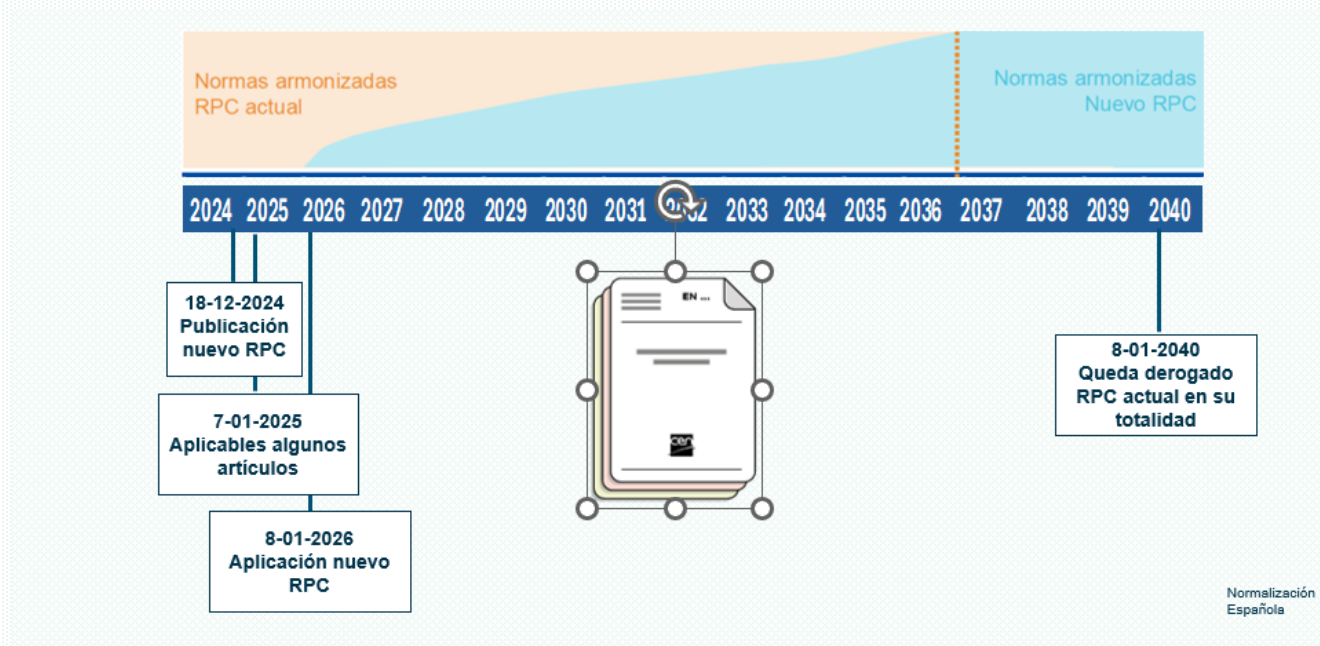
Normas armonizadas
RPC actual

Normas armonizadas
Nuevo RPC

2024 2025 2026 2027 2028 2029 2030 2031 2032 2033 2034 2035 2036 2037 2038 2039 2040

EN ...

cen

18-12-2024
Publicación nuevo RPC

7-01-2025
Aplicables algunos artículos

8-01-2026
Aplicación nuevo RPC

8-01-2040
Queda derogado RPC actual en su totalidad

Normalización Española